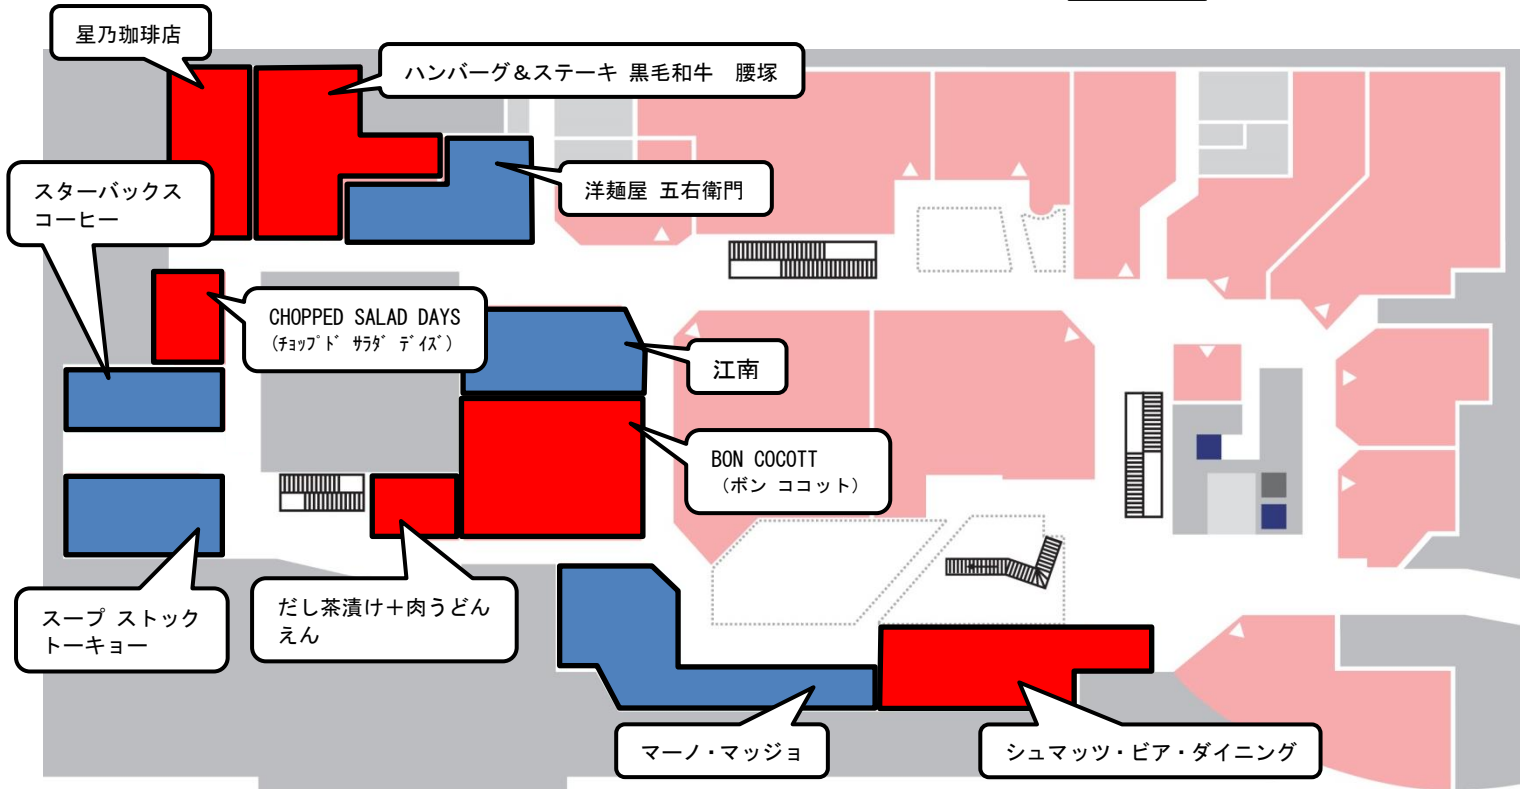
星乃珈琲店

ハンバーグ＆ステーキ 黒毛和牛 腰塚

洋麺屋 五右衛門

スターバックス コーヒー

CHOPPED SALAD DAYS (ﾁｮｯﾌﾟﾄﾞ ｻﾗﾀﾞ ﾃﾞｲｽﾞ)

江南

BON COCOTT （ボン ココット）

スープ ストック トーキョー

だし茶漬け＋肉うどん えん

マーノ・マッジョ

シュマッツ・ビア・ダイニング